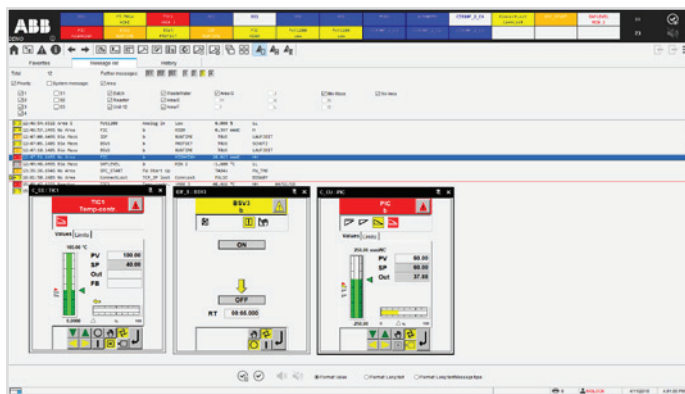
ABB

Favorites

Message list

History

Total

Further messages

Priority

System message

Area

Batch

Reader

Unit 12

Area 5

Bio Mass

No Area

TIC1

Temp-contr

Values

Limits

PV

100.00

SP

40.00

Out

FB

BSV1

b

ON

OFF

RT

00:00.000

PIC

b

Values

Limits

PV

50.00

SP

50.00

Out

37.65

Format Value

Format Long text

Format Long text/Message type